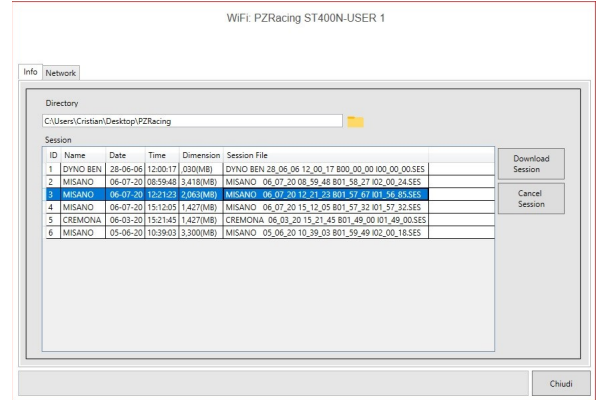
WiFi: PZRacing ST400N-USER 1

Info Network

Directory

C:\Users\Cristian\Desktop\PZRacing

Session

| ID | Name | Date | Time | Dimension | Session File |
|---|---|---|---|---|---|
| 1 | DYNO BEN | 28-06-06 | 12:00:17 | ,030(MB) | DYNO BEN 28_06_06 12_00_17 B00_00_00 I00_00_00.SES |
| 2 | MISANO | 06-07-20 | 08:59:48 | 3,418(MB) | MISANO 06_07_20 08_59_48 B01_58_27 I02_00_24.SES |
| 3 | MISANO | 06-07-20 | 12:21:23 | 2,063(MB) | MISANO 06_07_20 12_21_23 B01_57_67 I01_56_85.SES |
| 4 | MISANO | 06-07-20 | 15:12:05 | 1,427(MB) | MISANO 06_07_20 15_12_05 B01_57_32 I01_57_32.SES |
| 5 | CREMONA | 06-03-20 | 15:21:45 | 1,427(MB) | CREMONA 06_03_20 15_21_45 B01_49_00 I01_49_00.SES |
| 6 | MISANO | 05-06-20 | 10:39:03 | 3,300(MB) | MISANO 05_06_20 10_39_03 B01_59_49 I02_00_18.SES |

Download Session

Cancel Session

Chiudi